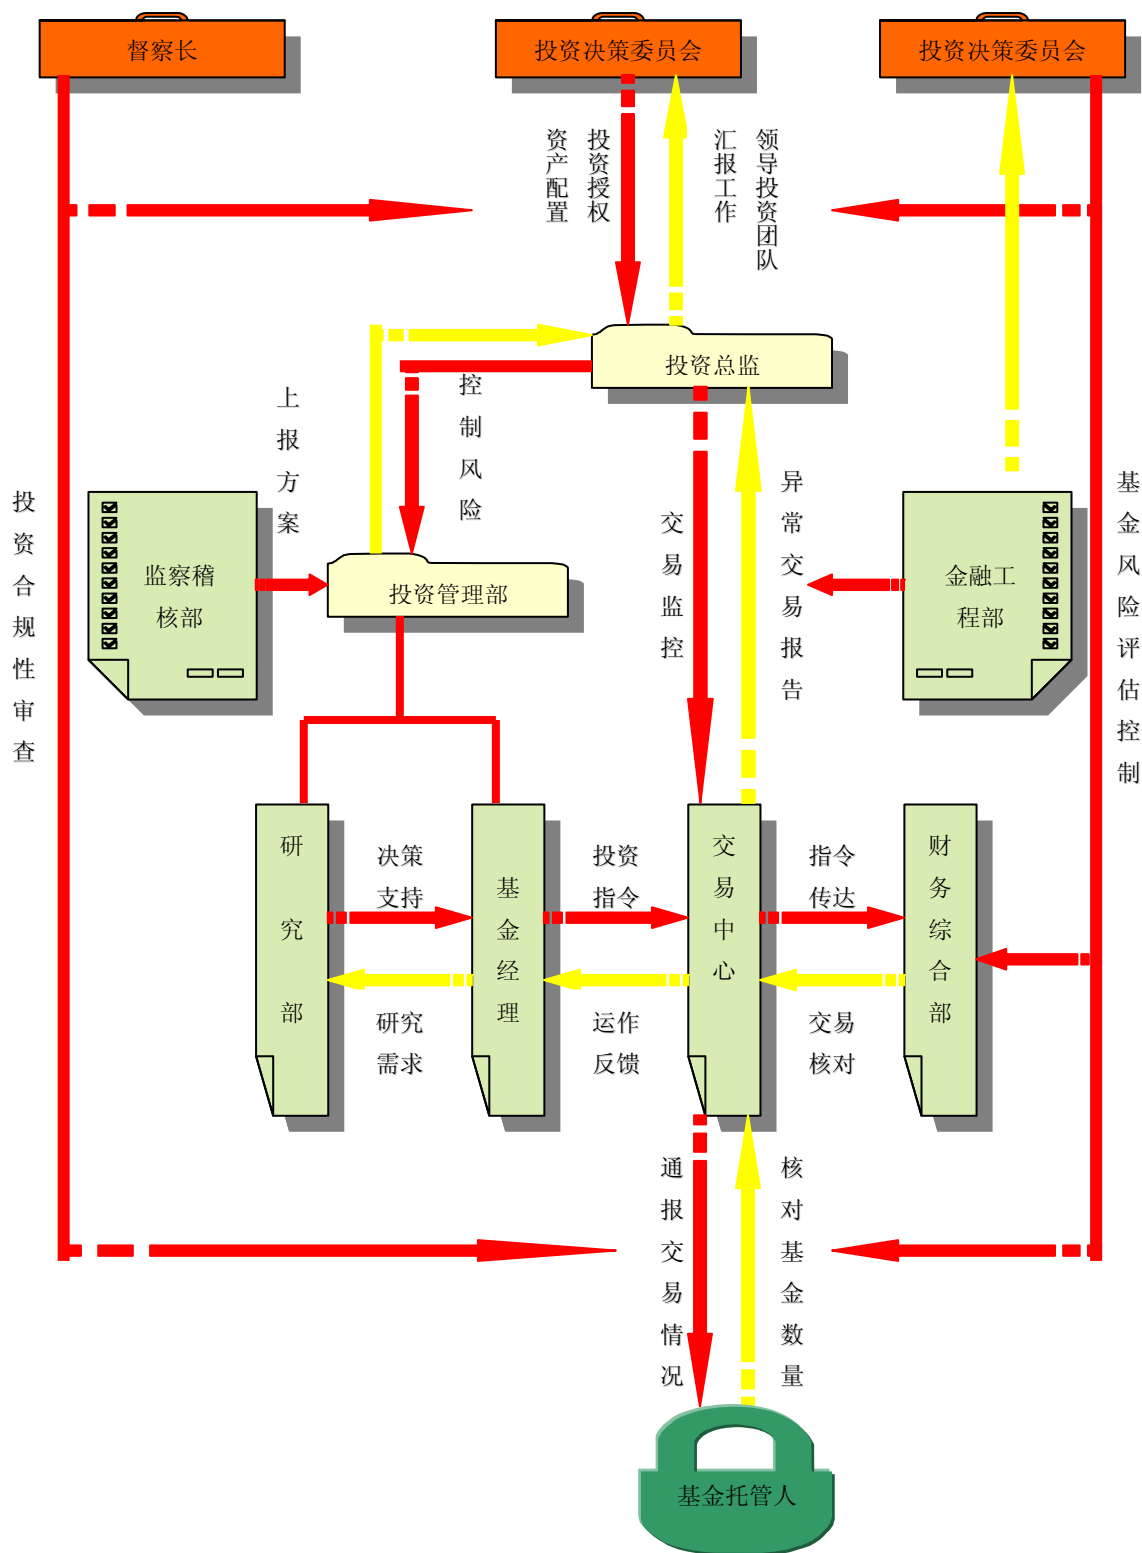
督察长

投资决策委员会

投资决策委员会

资产配置

投资授权

汇报工作

领导投资团队

投资总监

上报方案

控制风险

投资合规性审查

监察稽核部

投资管理部

交易监控

异常交易报告

金融工程部

基金风险评估控制

研究部

决策支持

基金经理

投资指令

交易中心

指令传达

财务综合部

研究需求

运作反馈

交易核对

通报交易情况

核对基金数量

基金托管人